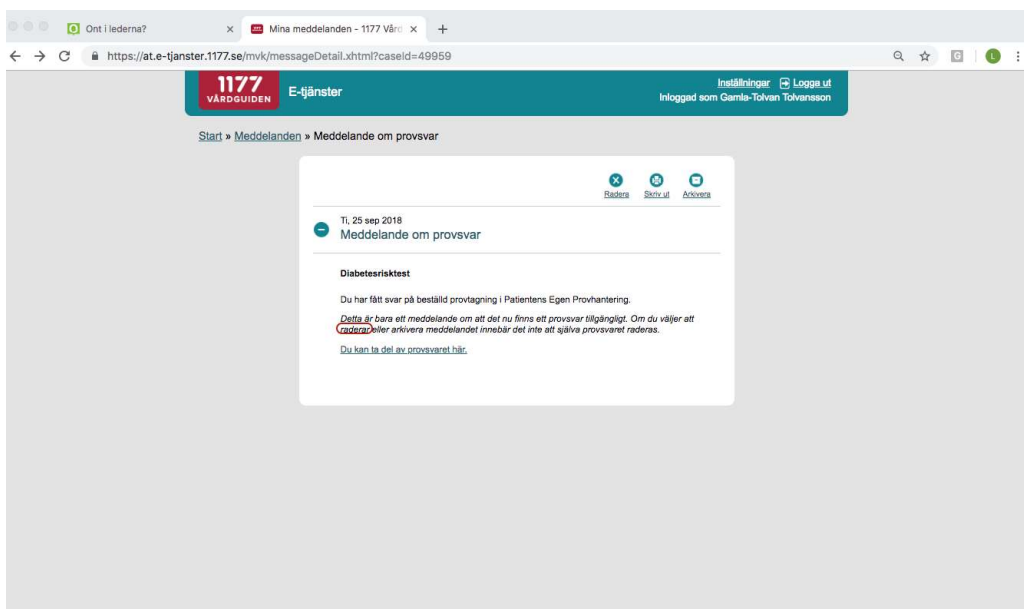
Ont i lederna?
Mina meddelanden - 1177 Vård

https://at.e-tjanster.1177.se/mvk/messageDetail.xhtml?caseId=49959

L

1177 VÅRDGUIDEN
E-tjänster
Inställningar
Logga ut
Inloggad som Gamla-Tolvan Tolvansson

Start » Meddelanden » Meddelande om provsvar

Radera
Skriv ut
Arkivera

Ti, 25 sep 2018
Meddelande om provsvar

Diabetesrisktest

Du har fått svar på beställd provtagning i Patientens Egen Provhantering.

Detta är bara ett meddelande om att det nu finns ett provsvar tillgängligt. Om du väljer att raderar eller arkivera meddelandet innebär det inte att själva provsvaret raderas.

Du kan ta del av provsvaret här.